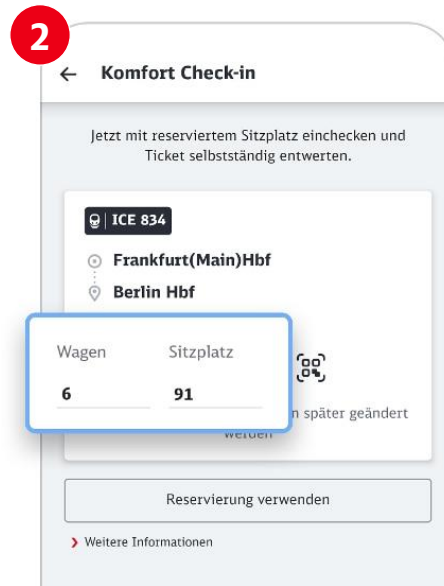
2

Komfort Check-in

Jetzt mit reserviertem Sitzplatz einchecken und Ticket selbstständig entwerten.

ICE 834

Frankfurt(Main)Hbf

Berlin Hbf

Wagen
6

Sitzplatz
91

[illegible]n später geändert werden

Reservierung verwenden

Weitere Informationen